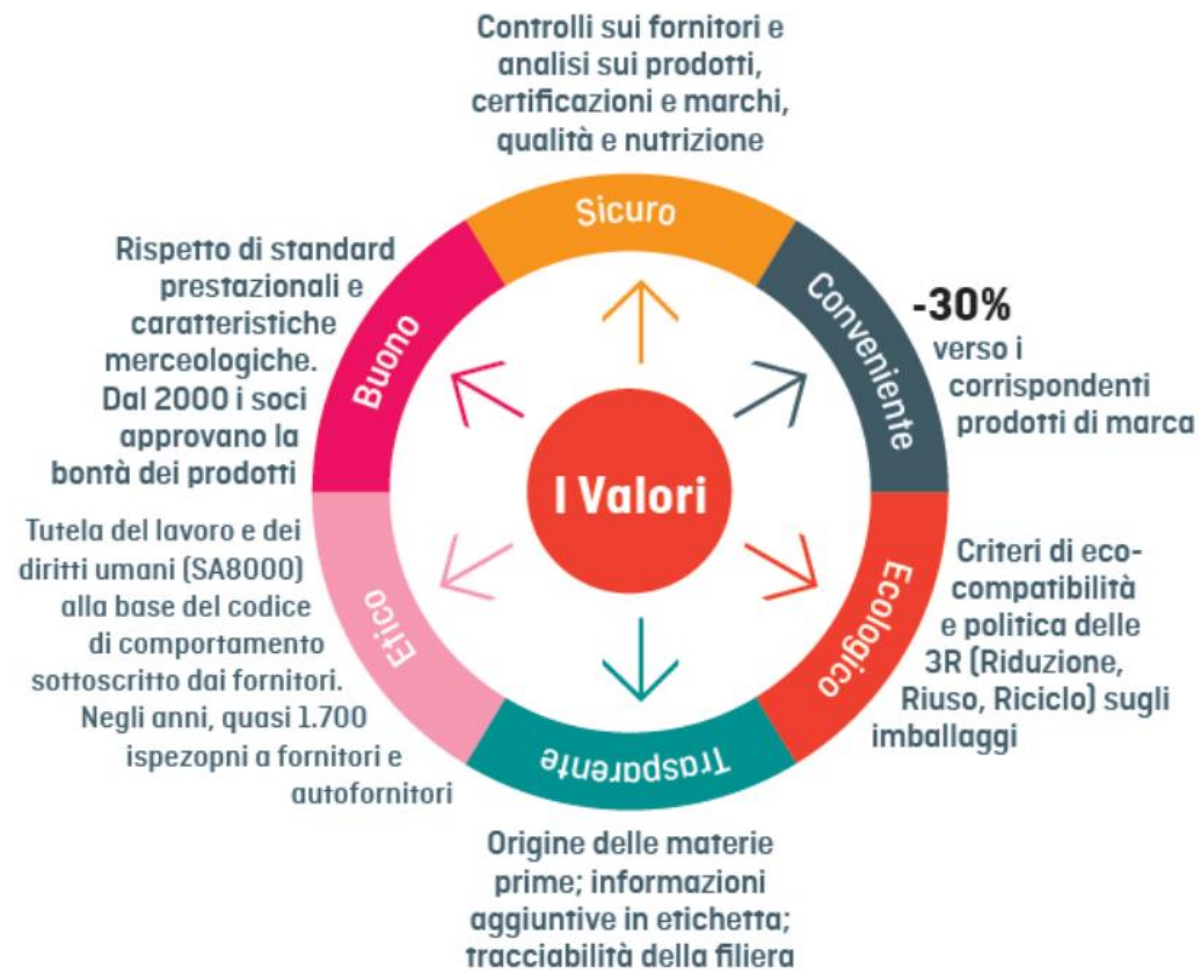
Controlli sui fornitori e analisi sui prodotti, certificazioni e marchi, qualità e nutrizione

Sicuro

Rispetto di standard prestazionali e caratteristiche merceologiche. Dal 2000 i soci approvano la bontà dei prodotti

Buono

Conveniente

-30%
verso i corrispondenti prodotti di marca

I Valori

Tutela del lavoro e dei diritti umani (SA8000) alla base del codice di comportamento sottoscritto dai fornitori. Negli anni, quasi 1.700 ispezopni a fornitori e autofornitori

Etico

Ecologico

Criteri di eco-compatibilità e politica delle 3R (Riduzione, Riuso, Riciclo) sugli imballaggi

Trasparente

Origine delle materie prime; informazioni aggiuntive in etichetta; tracciabilità della filiera